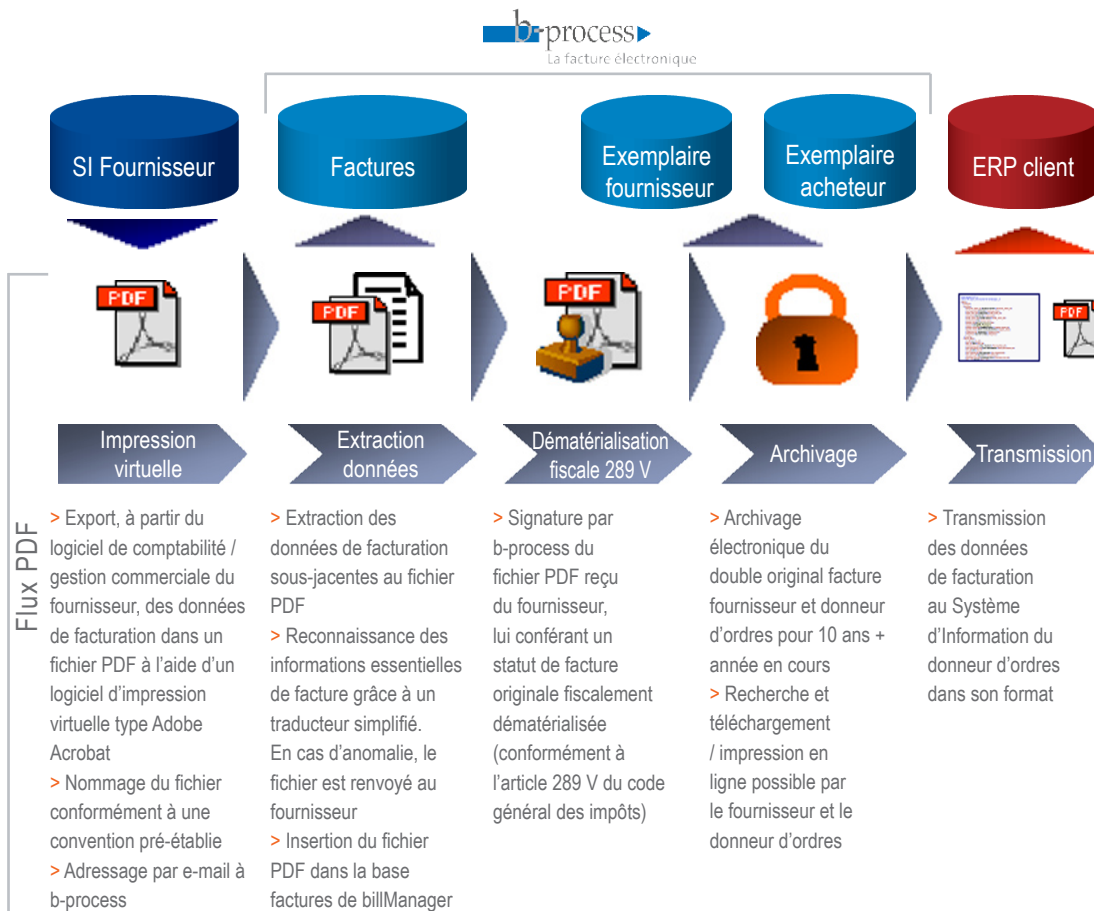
b-process
La facture électronique

SI Fournisseur

Factures

Exemplaire fournisseur

Exemplaire acheteur

ERP client

PDF

PDF

PDF

PDF

Flux PDF

Impression virtuelle

Extraction données

Dématérialisation fiscale 289 V

Archivage

Transmission

> Export, à partir du logiciel de comptabilité / gestion commerciale du fournisseur, des données de facturation dans un fichier PDF à l'aide d'un logiciel d'impression virtuelle type Adobe Acrobat
> Nommage du fichier conformément à une convention pré-établie
> Adressage par e-mail à b-process

> Extraction des données de facturation sous-jacentes au fichier PDF
> Reconnaissance des informations essentielles de facture grâce à un traducteur simplifié. En cas d'anomalie, le fichier est renvoyé au fournisseur
> Insertion du fichier PDF dans la base factures de billManager

> Signature par b-process du fichier PDF reçu du fournisseur, lui conférant un statut de facture originale fiscalement dématérialisée (conformément à l'article 289 V du code général des impôts)

> Archivage électronique du double original facture fournisseur et donneur d'ordres pour 10 ans + année en cours
> Recherche et téléchargement / impression en ligne possible par le fournisseur et le donneur d'ordres

> Transmission des données de facturation au Système d'Information du donneur d'ordres dans son format